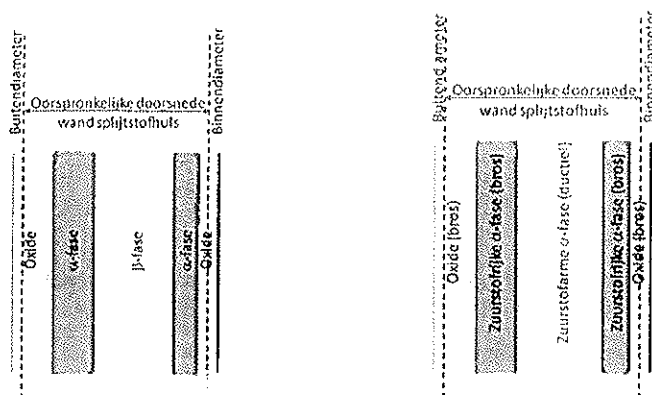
Buitendiameter

Oorspronkelijke doorsnede wand splijtstofhuls

Binnendiameter

Oxide

α-fase

β-fase

α-fase

Oxide

Buitendiameter

Oorspronkelijke doorsnede wand splijtstofhuls

Binnendiameter

Oxide (bros)

Zuurstofrijke α-fase (bros)

Zuurstofarme α-fase (ductiel)

Zuurstofrijke α-fase (bros)

Oxide (bros)